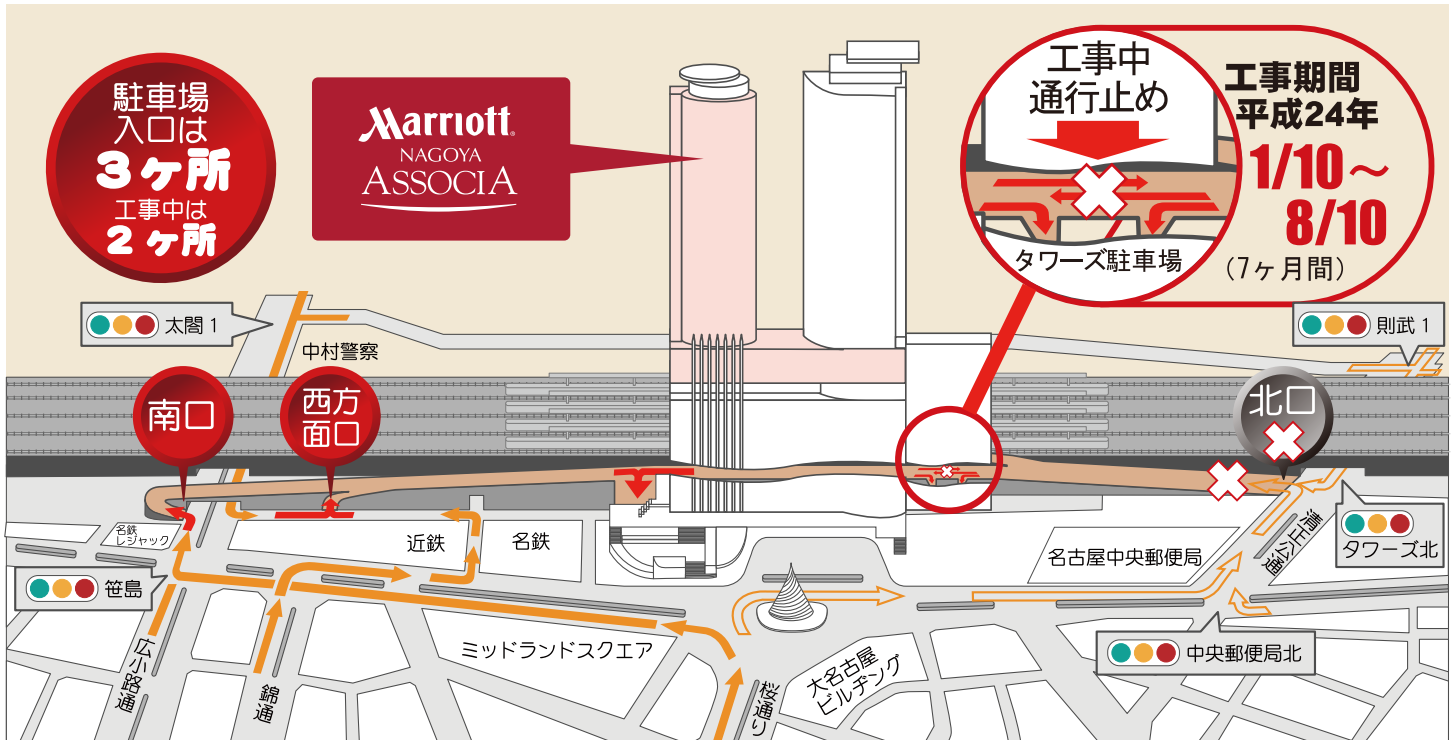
駐車場
入口は
3ヶ所
工事中は
2ヶ所

Marriott
NAGOYA
ASSOCIA

工事中
通行止め
タワーズ駐車場

工事期間
平成24年
1/10～
8/10
（7ヶ月間）

太閤 1
中村警察
則武 1

南口
西方
面口
北口

名鉄
レジャック
近鉄
名鉄
笹島
名古屋中央郵便局
タワーズ北
清正公通
中央郵便局北
ミッドランドスクエア
大名古屋
ビルヂング
広小路通
錦通
桜通り